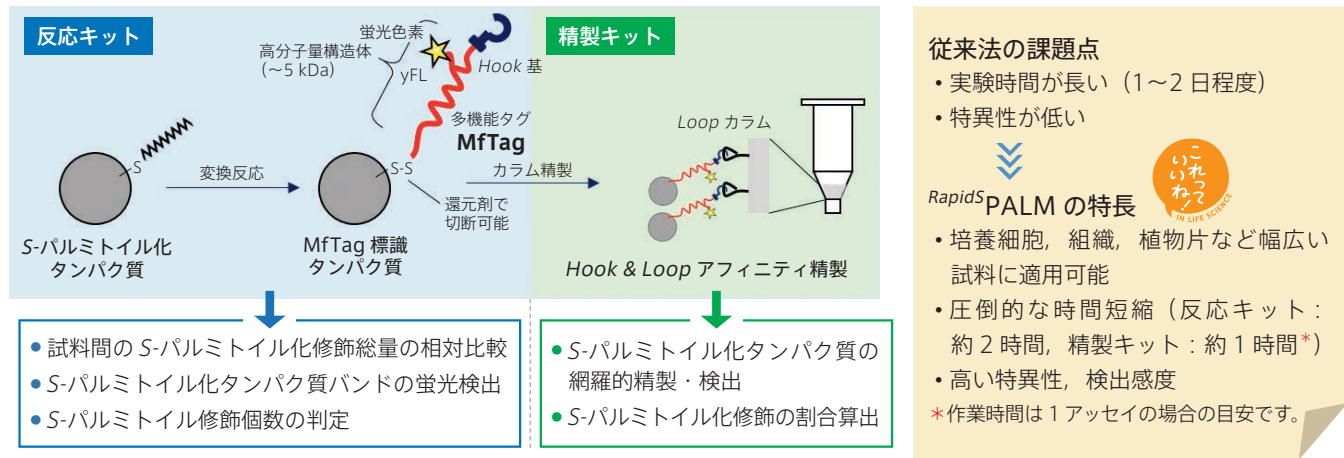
反応キット

精製キット

蛍光色素

高分子量構造体（～5 kDa）

yFL

Hook 基

多機能タグ
MfTag

S

変換反応

S-S

カラム精製

還元剤で切断可能

Loop カラム

S-パルミトイル化タンパク質

MfTag 標識タンパク質

Hook & Loop アフィニティ精製

• 試料間の S-パルミトイル化修飾総量の相対比較
• S-パルミトイル化タンパク質バンドの蛍光検出
• S-パルミトイル修飾個数の判定

• S-パルミトイル化タンパク質の網羅的精製・検出
• S-パルミトイル化修飾の割合算出

従来法の課題点
• 実験時間が長い（1～2 日程度）
• 特異性が低い

これっていいね！ IN LIFE SCIENCE

$^{RapidS}$PALM の特長
• 培養細胞，組織，植物片など幅広い試料に適用可能
• 圧倒的な時間短縮（反応キット：約 2 時間，精製キット：約 1 時間*）
• 高い特異性，検出感度
＊作業時間は 1 アッセイの場合の目安です。